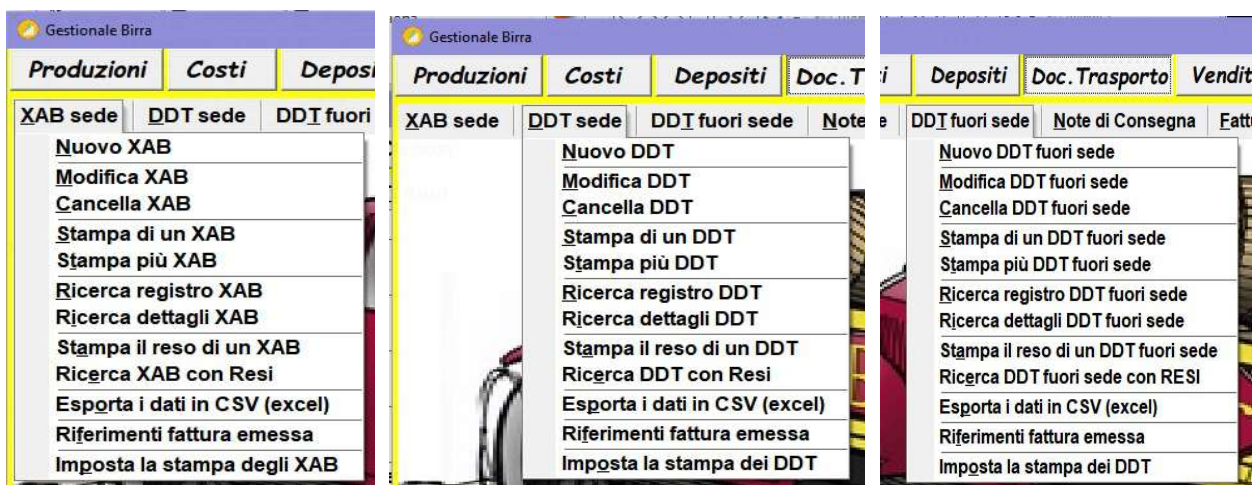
Gestionale Birra

Produzioni | Costi | Deposi

XAB sede | DDT sede | DDT fuori

Nuovo XAB
Modifica XAB
Cancella XAB
Stampa di un XAB
Stampa più XAB
Ricerca registro XAB
Ricerca dettagli XAB
Stampa il reso di un XAB
Ricerca XAB con Resi
Esporta i dati in CSV (excel)
Riferimenti fattura emessa
Imposta la stampa degli XAB

Gestionale Birra

Produzioni | Costi | Depositi | Doc.T

XAB sede | DDT sede | DDT fuori sede | Note

Nuovo DDT
Modifica DDT
Cancella DDT
Stampa di un DDT
Stampa più DDT
Ricerca registro DDT
Ricerca dettagli DDT
Stampa il reso di un DDT
Ricerca DDT con Resi
Esporta i dati in CSV (excel)
Riferimenti fattura emessa
Imposta la stampa dei DDT

i | Depositi | Doc.Trasporto | Vendit

e | DDT fuori sede | Note di Consegna | Fatt

Nuovo DDT fuori sede
Modifica DDT fuori sede
Cancella DDT fuori sede
Stampa di un DDT fuori sede
Stampa più DDT fuori sede
Ricerca registro DDT fuori sede
Ricerca dettagli DDT fuori sede
Stampa il reso di un DDT fuori sede
Ricerca DDT fuori sede con RESI
Esporta i dati in CSV (excel)
Riferimenti fattura emessa
Imposta la stampa dei DDT